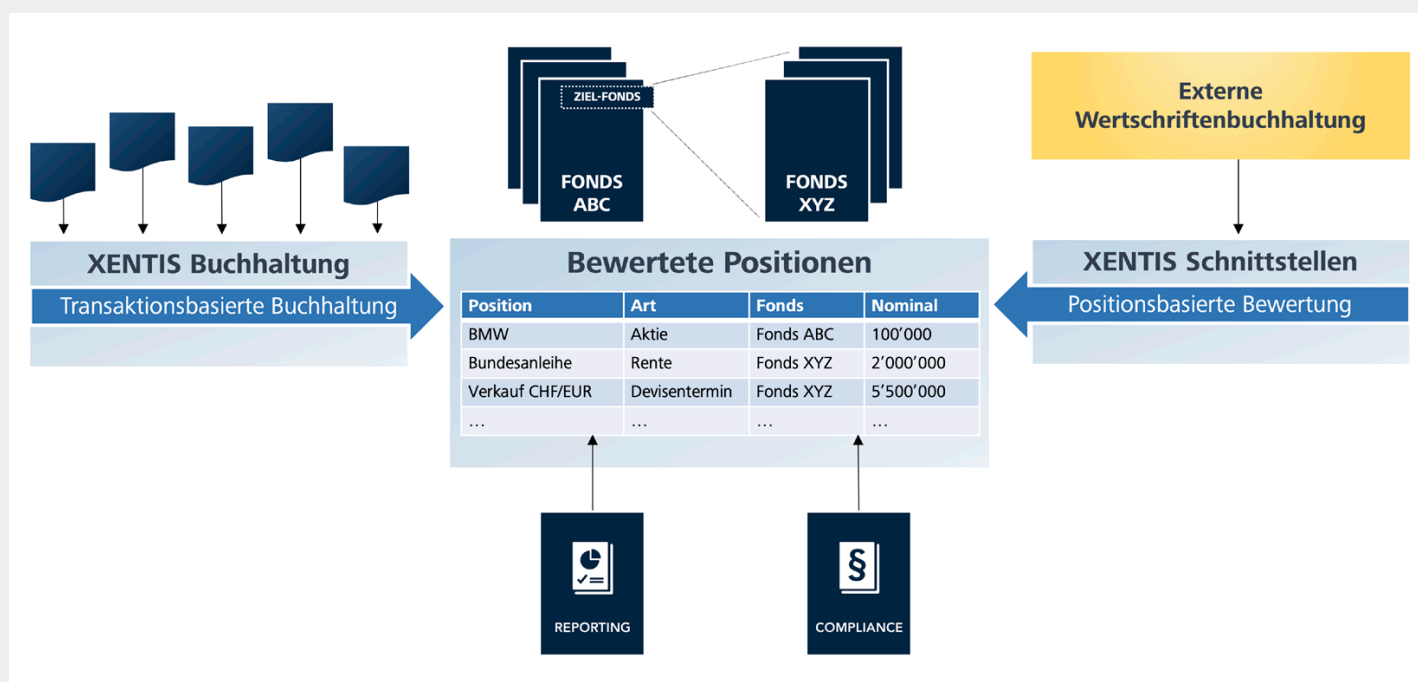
ZIEL-FONDS

FONDS ABC

FONDS XYZ

Externe Wertschriftenbuchhaltung

XENTIS Buchhaltung

Transaktionsbasierte Buchhaltung

Bewertete Positionen

| Position | Art | Fonds | Nominal |
|---|---|---|---|
| BMW | Aktie | Fonds ABC | 100'000 |
| Bundesanleihe | Rente | Fonds XYZ | 2'000'000 |
| Verkauf CHF/EUR | Devisentermin | Fonds XYZ | 5'500'000 |
| … | … | … | … |

XENTIS Schnittstellen

Positionsbasierte Bewertung

REPORTING

§

COMPLIANCE